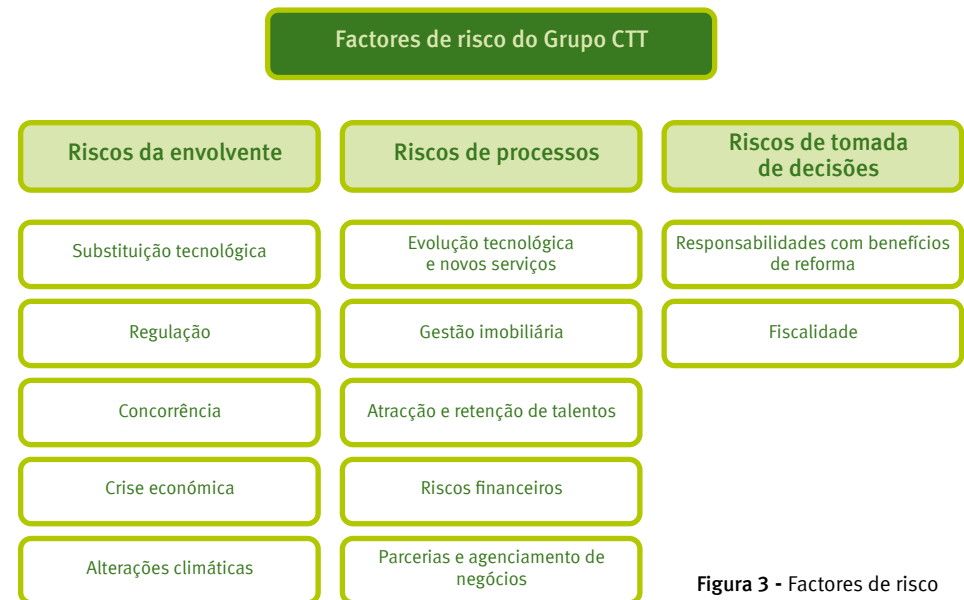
Factores de risco do Grupo CTT

Riscos da envolvente

Substituição tecnológica

Regulação

Concorrência

Crise económica

Alterações climáticas

Riscos de processos

Evolução tecnológica e novos serviços

Gestão imobiliária

Atracção e retenção de talentos

Riscos financeiros

Parcerias e agenciamento de negócios

Riscos de tomada de decisões

Responsabilidades com benefícios de reforma

Fiscalidade

Figura 3 - Factores de risco